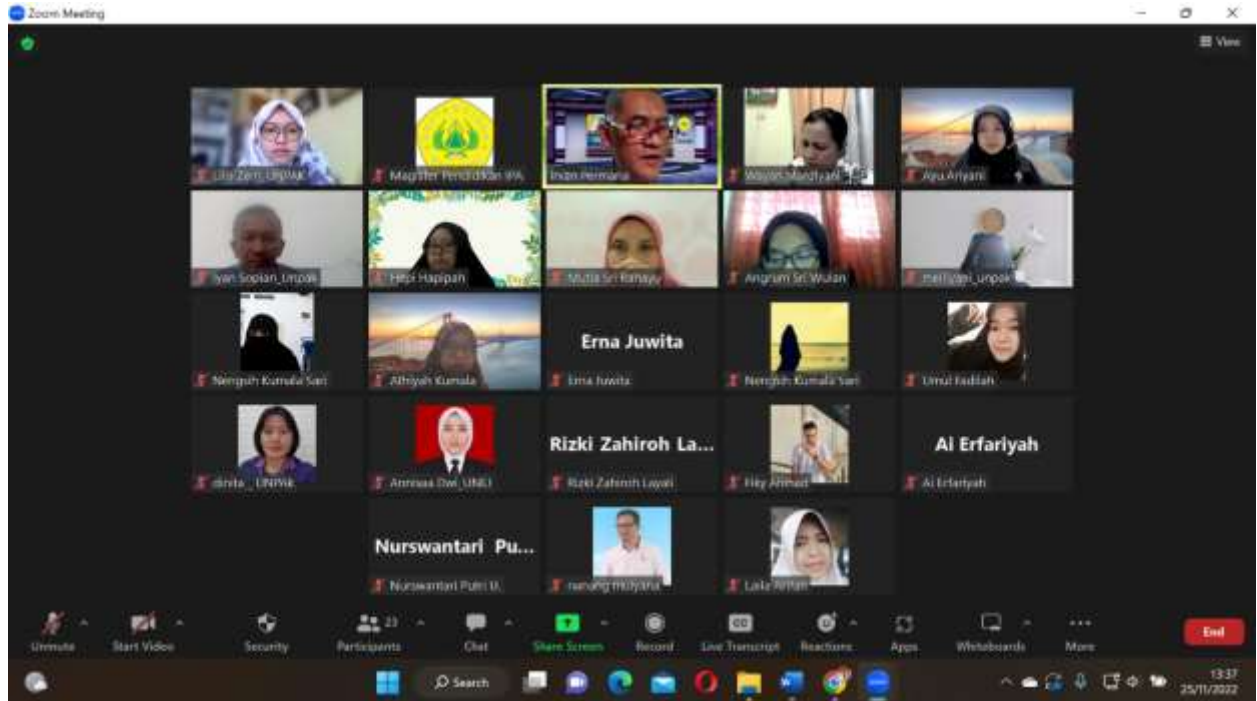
Zoom Meeting

View

Lia Zein_Unpak
Magister Pendidikan IPA
Indri Permana
Wayan Mardiyani
Ayu Ariyani

Iyan Sopian_Unpak
Hepi Hapipah
Mutia Sri Rahayu
Angrum Sri Wulan
meilyani_unpak

Nengsih Kumala Sari
Athiyah Kumala
Erna Juwita
Erna Juwita
Nengsih Kumala Sari
Umul Fadilah

dinita _ UNPAK
Annisaa Dwi_UNEJ
Rizki Zahiroh La...
Rizki Zahiroh Layali
Fiky Ahmad
Ai Erfariyah
Ai Erfariyah

Nurswantari Pu...
Nurswantari Putri U.
nanang mulyana
Laila Arifah

Unmute
Start Video
Security
23
Participants
Chat
Share Screen
Record
CC
Live Transcript
Reactions
Apps
Whiteboards
More
End

Search

13:37
25/11/2022